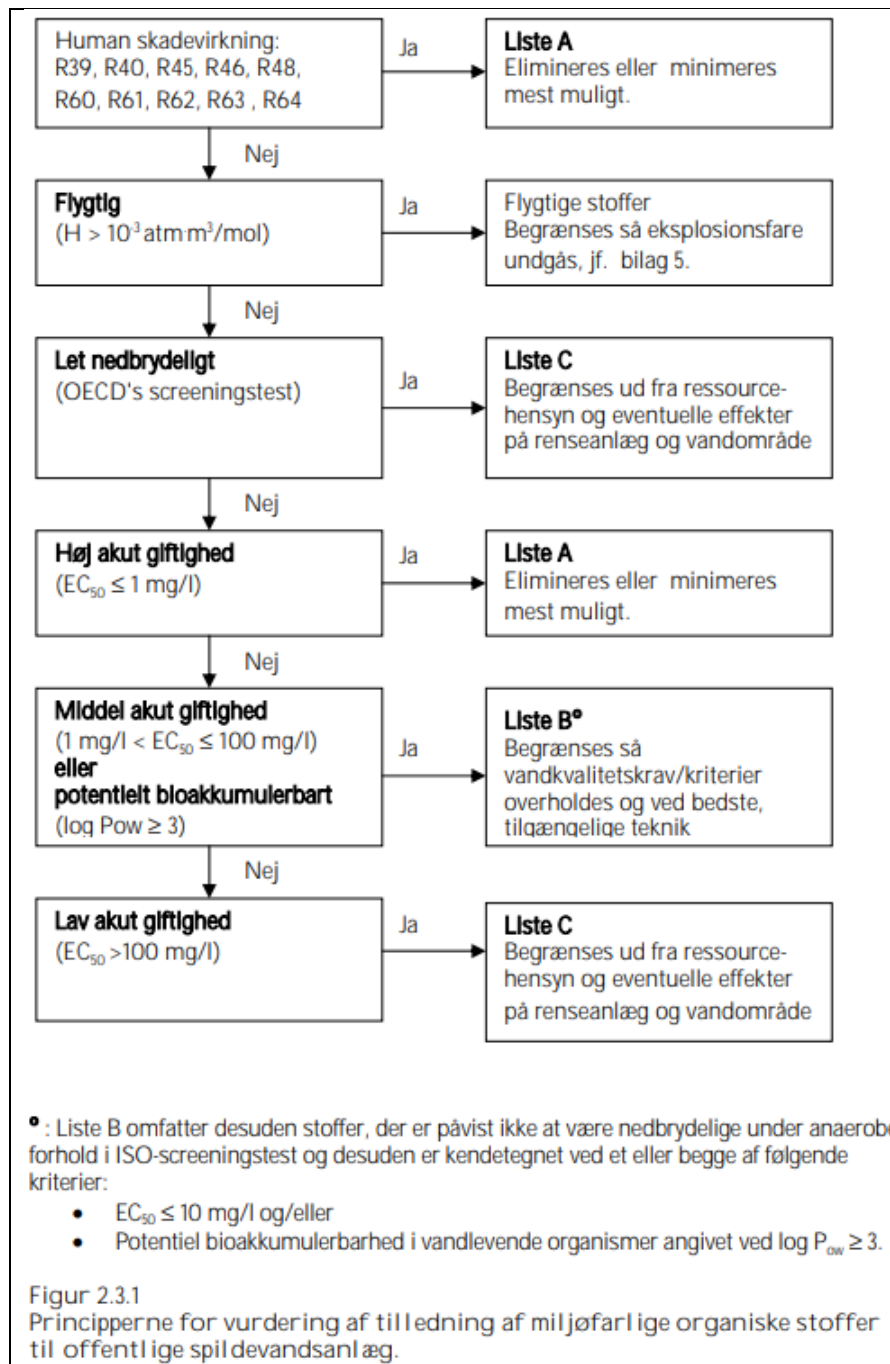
Human skadevirkning:
R39, R40, R45, R46, R48, R60, R61, R62, R63 , R64

Ja

**Liste A**
Elimineres eller minimeres mest muligt.

Nej

**Flygtig**
(H > $10^{-3}$ atm·m$^3$/mol)

Ja

Flygtige stoffer
Begrænses så eksplosionsfare undgås, jf. bilag 5.

Nej

**Let nedbrydeligt**
(OECD's screeningstest)

Ja

**Liste C**
Begrænses ud fra ressourcehensyn og eventuelle effekter på renseanlæg og vandområde

Nej

**Høj akut giftighed**
($EC_{50}$ ≤ 1 mg/l)

Ja

**Liste A**
Elimineres eller minimeres mest muligt.

Nej

**Middel akut giftighed**
(1 mg/l < $EC_{50}$ ≤ 100 mg/l)
**eller**
**potentielt bioakkumulerbart**
(log Pow ≥ 3)

Ja

**Liste B°**
Begrænses så vandkvalitetskrav/kriterier overholdes og ved bedste, tilgængelige teknik

Nej

**Lav akut giftighed**
($EC_{50}$ >100 mg/l)

Ja

**Liste C**
Begrænses ud fra ressourcehensyn og eventuelle effekter på renseanlæg og vandområde

° : Liste B omfatter desuden stoffer, der er påvist ikke at være nedbrydelige under anaerobe forhold i ISO-screeningstest og desuden er kendetegnet ved et eller begge af følgende kriterier:

- $EC_{50}$ ≤ 10 mg/l og/eller
- Potentiel bioakkumulerbarhed i vandlevende organismer angivet ved log $P_{ow}$ ≥ 3.

Figur 2.3.1
Principperne for vurdering af tilledning af miljøfarlige organiske stoffer til offentlige spildevandsanlæg.